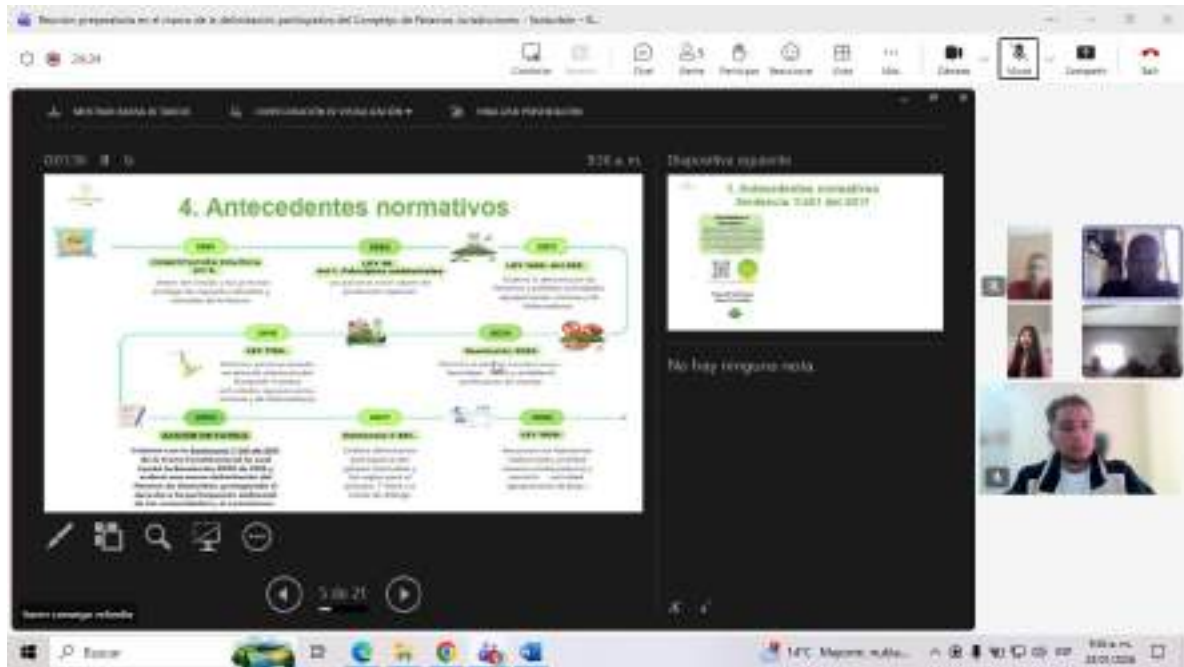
Reunión preparatoria en el marco de la delimitación participativa del Complejo de Páramos Jurisdicciones - Santurbán - S...

26:24

Cambiar Chat Gente Participar Reaccionar Vista Más Cámara Micro Compartir Salir

4. Antecedentes normativos

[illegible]

LEY 99

Art 1. Principios ambientales

LEY 1450 de 2011

LEY 1753

Resolución 2090

SENTENCIA T-361

LEY 1930

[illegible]

3:26 a. m.

Diapositiva siguiente

4. Antecedentes normativos Sentencia T-361 del 2017

No hay ninguna nota

5 de 21

Buscar

14°C Mayorm. nublado

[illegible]